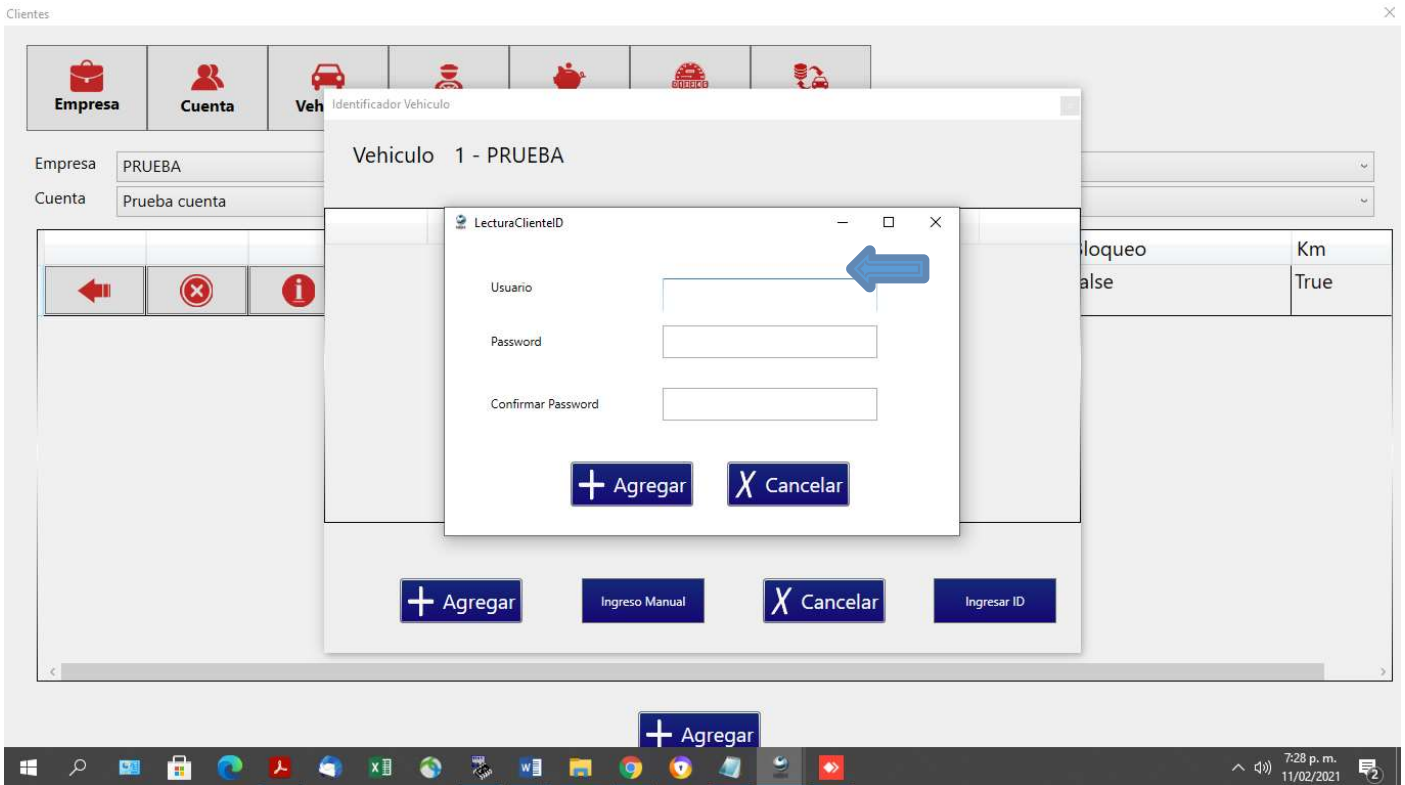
Clientes

Empresa
Cuenta
Veh

Identificador Vehiculo

Vehiculo 1 - PRUEBA

Empresa PRUEBA
Cuenta Prueba cuenta

LecturaClienteID

Usuario
Password
Confirmar Password

+ Agregar
X Cancelar

| Bloqueo | Km |
|---|---|
| alse | True |

+ Agregar
Ingreso Manual
X Cancelar
Ingresar ID

+ Agregar

7:28 p. m.
11/02/2021